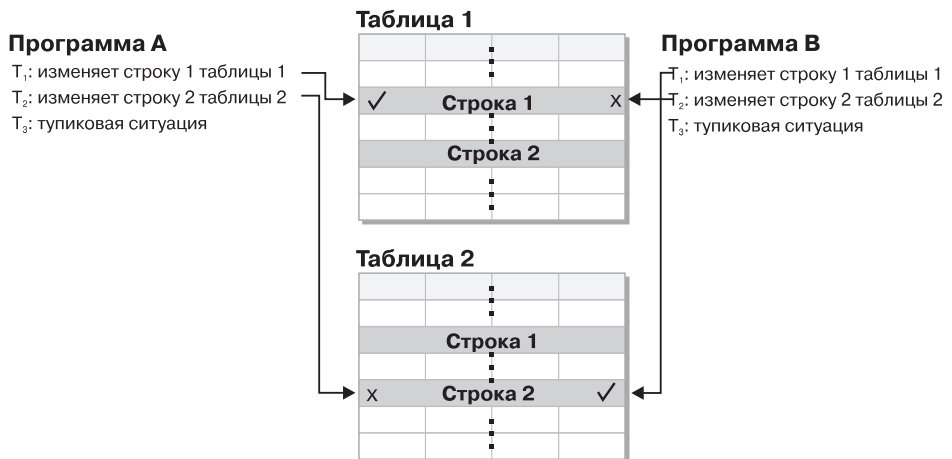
Программа A
$T_1$: изменяет строку 1 таблицы 1
$T_2$: изменяет строку 2 таблицы 2
$T_3$: тупиковая ситуация

Таблица 1

✓ Строка 1 x

Строка 2

Программа B
$T_1$: изменяет строку 1 таблицы 1
$T_2$: изменяет строку 2 таблицы 2
$T_3$: тупиковая ситуация

Таблица 2

Строка 1

x Строка 2 ✓